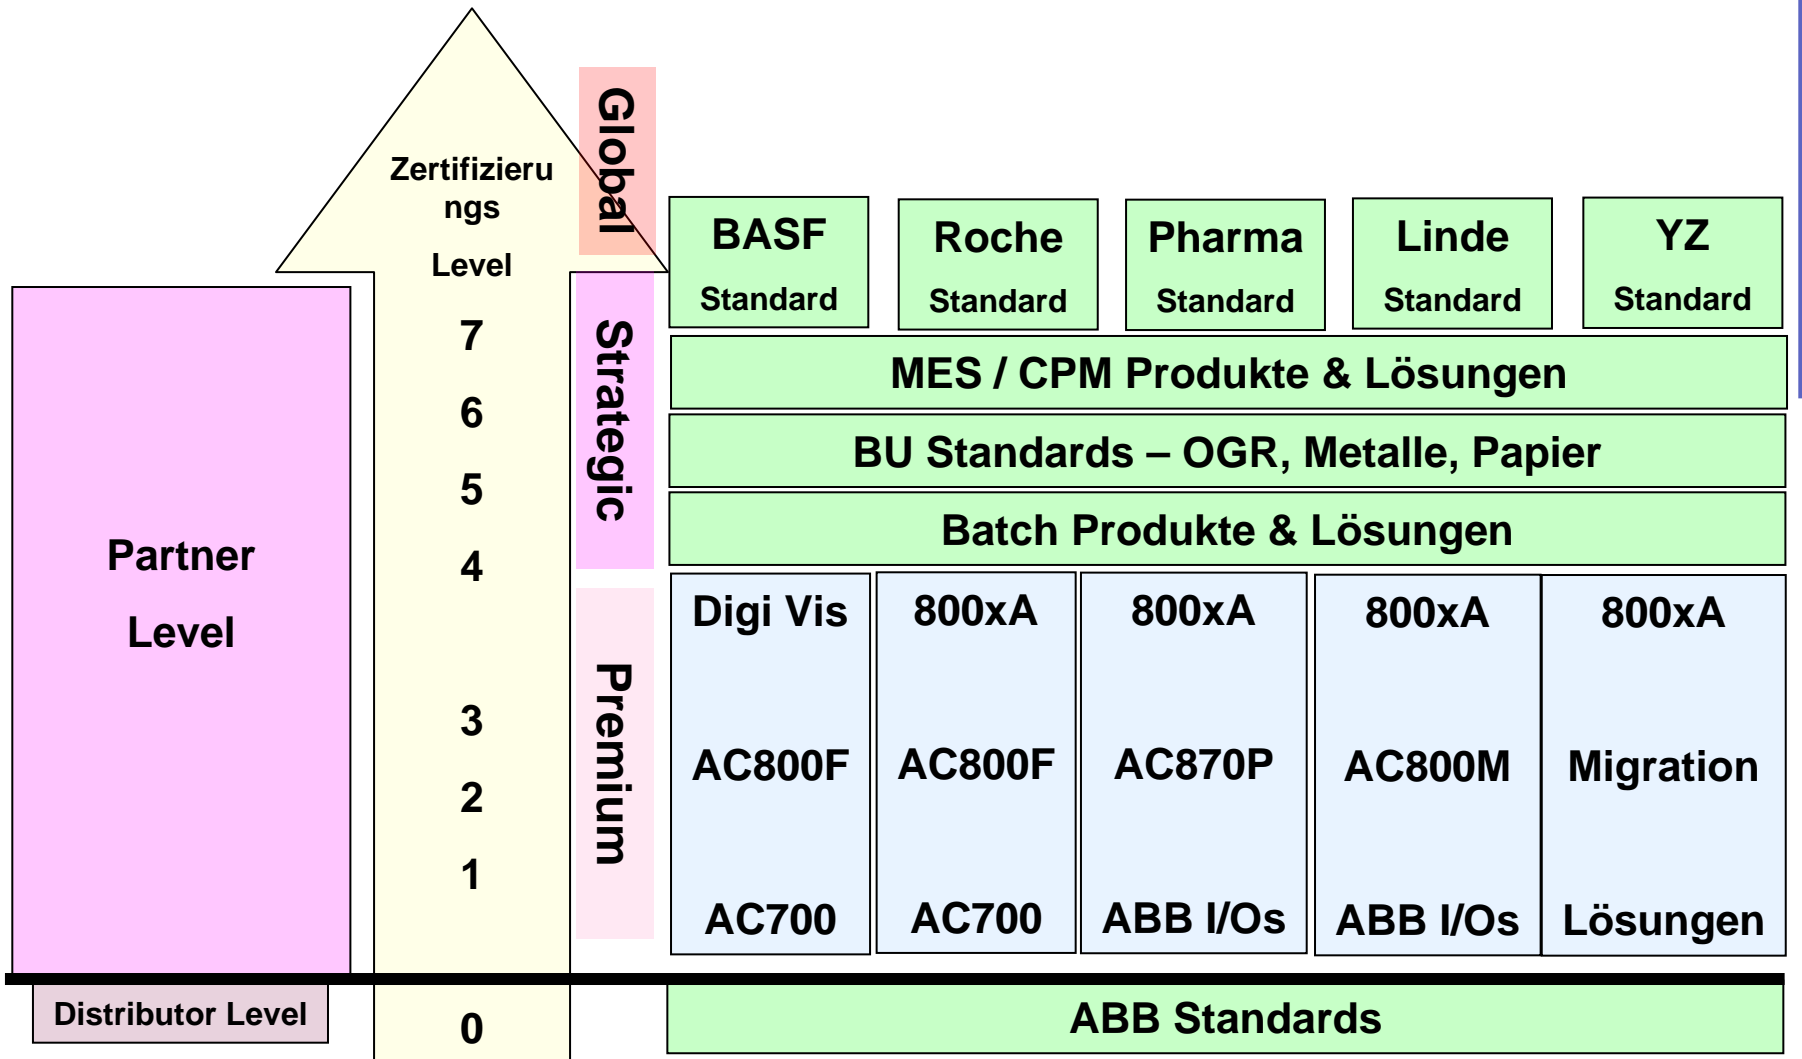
Zertifizierungs Level

7
6
5
4
3
2
1
0

Partner Level

Distributor Level

Global
Strategic
Premium

| BASF Standard | Roche Standard | Pharma Standard | Linde Standard | YZ Standard |
|---|---|---|---|---|

MES / CPM Produkte & Lösungen

BU Standards – OGR, Metalle, Papier

Batch Produkte & Lösungen

| Digi Vis | 800xA | 800xA | 800xA | 800xA |
|---|---|---|---|---|
| AC800F | AC800F | AC870P | AC800M | Migration |
| AC700 | AC700 | ABB I/Os | ABB I/Os | Lösungen |

ABB Standards